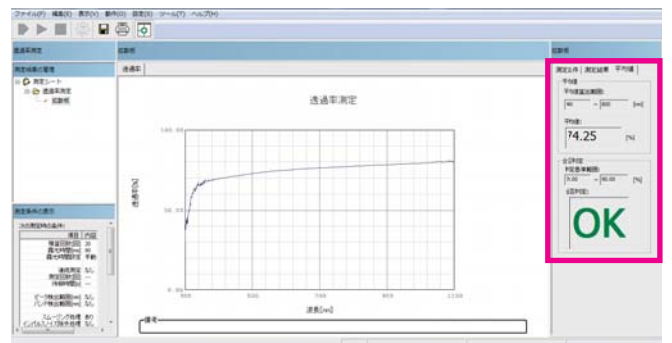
ファイル(F) 編集(E) 表示(V) 動作(O) 設定(S) ツール(T) ヘルプ(H)

透過率測定

測定結果の管理

測定シート
透過率測定
図形枠

測定条件の表示

記録帳

透過率

透過率測定

100.00

50.00

0.00

透過率[%]

400 500 700 900 1100

波長[nm]

備考

記録帳

測定条件 測定結果 平均値

平均値
平均値算出範囲:
400 ~ 800 [nm]

平均値:
74.25 [%]

合否判定
判定基準範囲:
0.00 ~ 80.00 [%]

判定結果:

OK